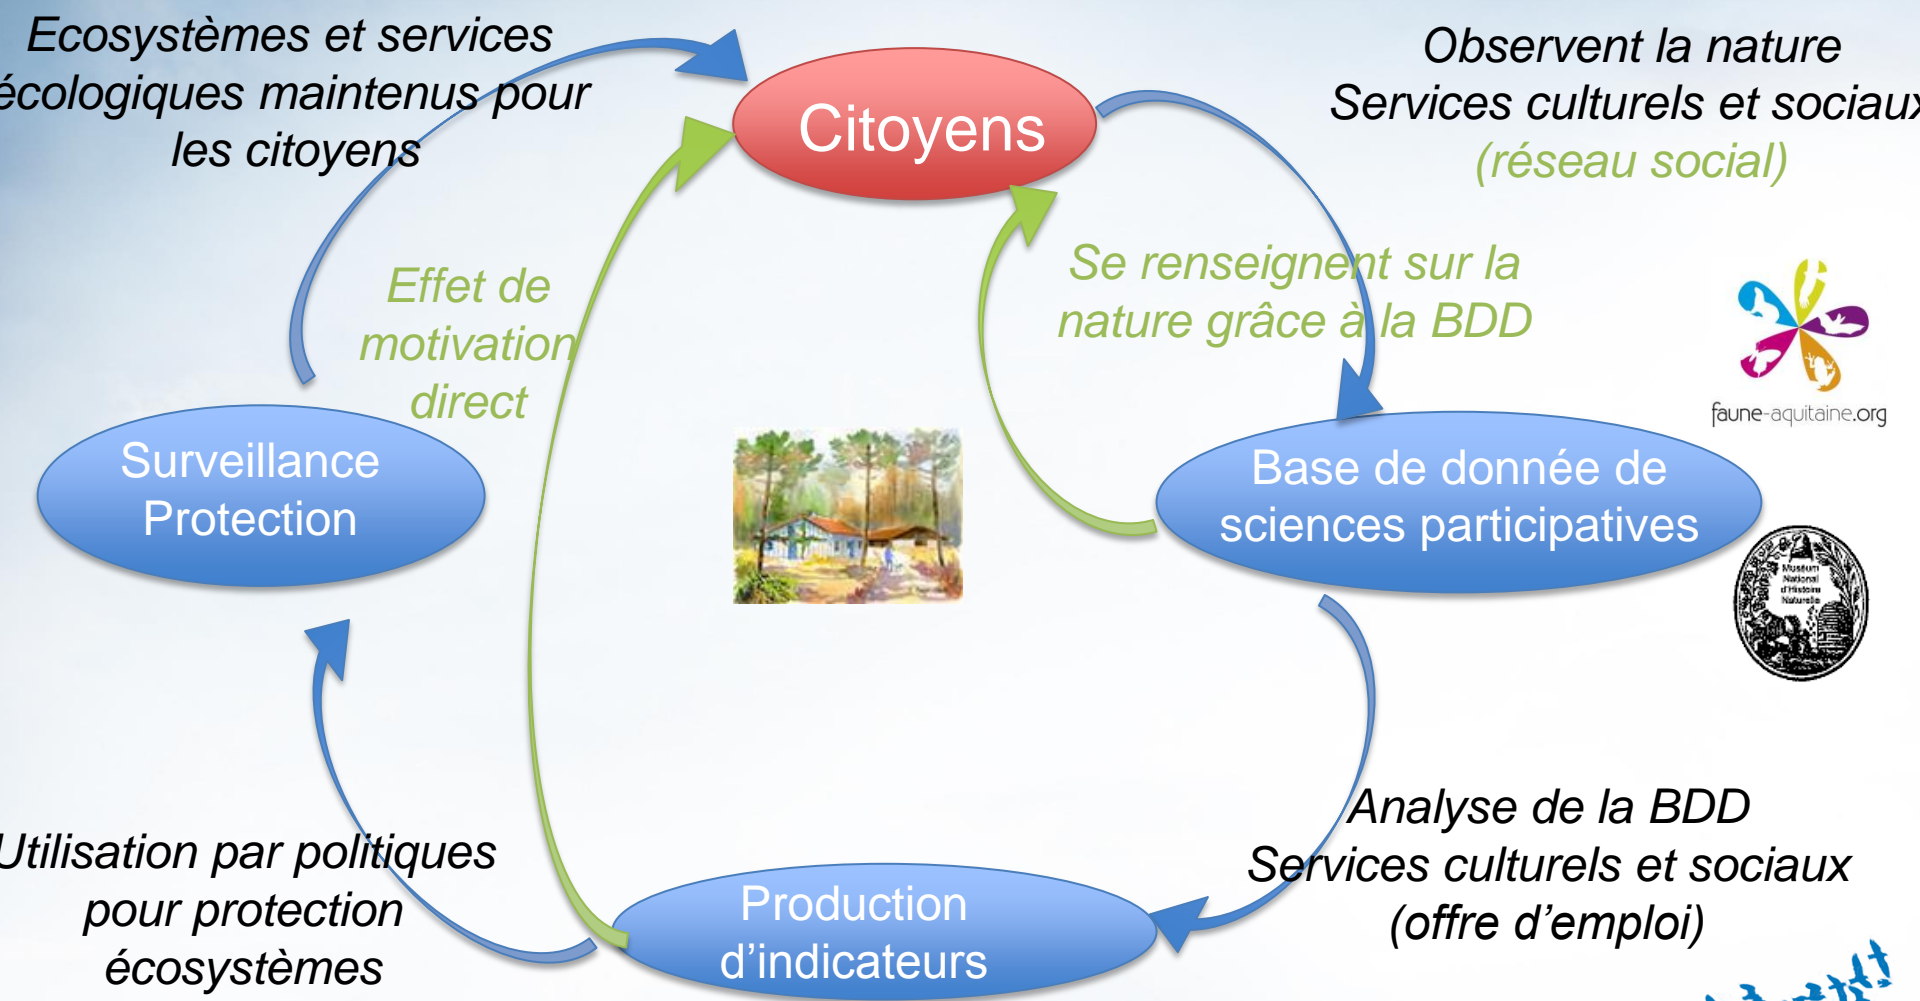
Ecosystèmes et services écologiques maintenus pour les citoyens

Citoyens

Observent la nature
Services culturels et sociaux
(réseau social)

Effet de motivation direct

Se renseignent sur la nature grâce à la BDD

faune-aquitaine.org

Surveillance
Protection

Base de donnée de sciences participatives

Muséum National d'Histoire Naturelle

Analyse de la BDD
Services culturels et sociaux
(offre d'emploi)

Utilisation par politiques pour protection écosystèmes

Production d'indicateurs